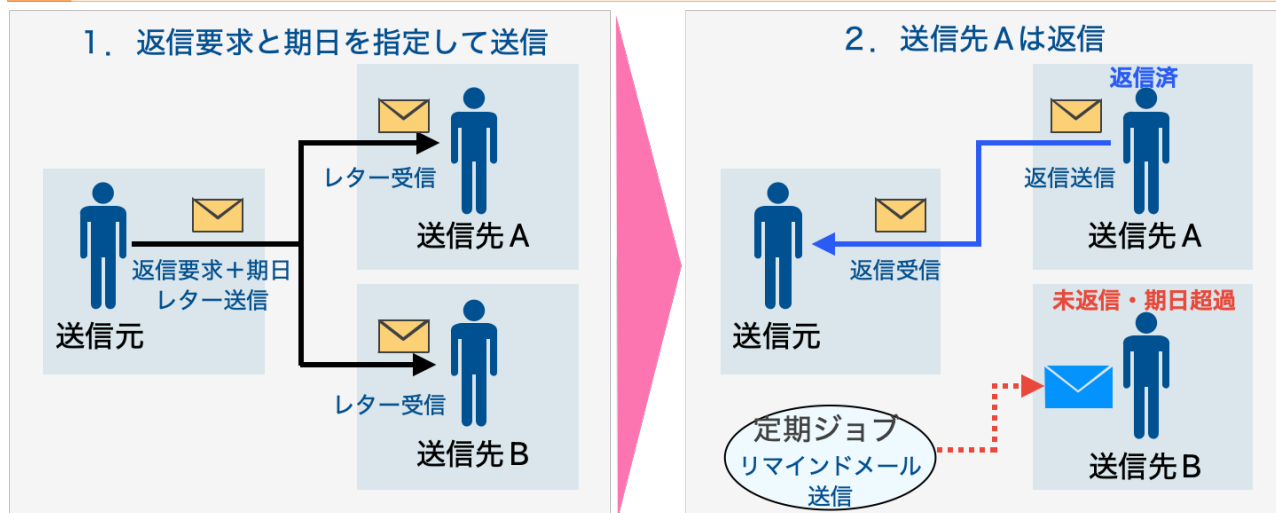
1．返信要求と期日を指定して送信

レター受信

送信先Ａ

送信元

返信要求＋期日
レター送信

レター受信

送信先Ｂ

2．送信先Ａは返信

返信済

返信送信

送信先Ａ

送信元

返信受信

未返信・期日超過

定期ジョブ
リマインドメール
送信

送信先Ｂ